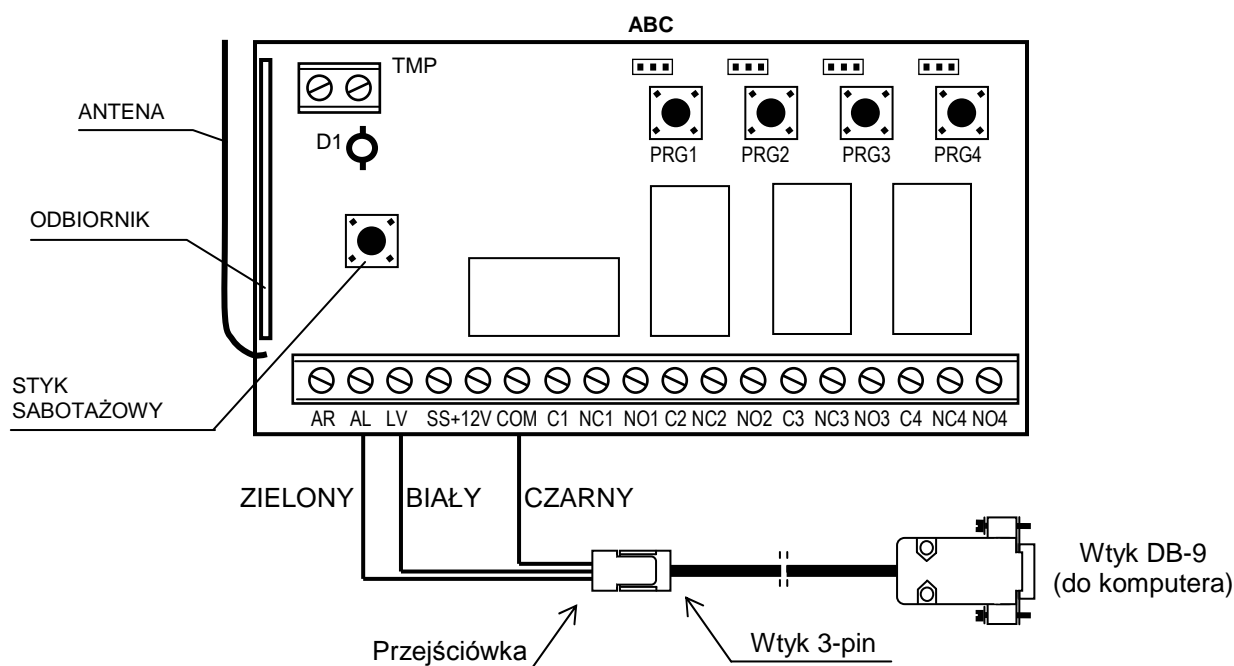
ABC

TMP

ANTENA

D1

PRG1 PRG2 PRG3 PRG4

ODBIORNIK

STYK SABOTAŻOWY

AR AL LV SS +12V COM C1 NC1 NO1 C2 NC2 NO2 C3 NC3 NO3 C4 NC4 NO4

ZIELONY BIAŁY CZARNY

Wtyk DB-9 (do komputera)

Przejściówka

Wtyk 3-pin